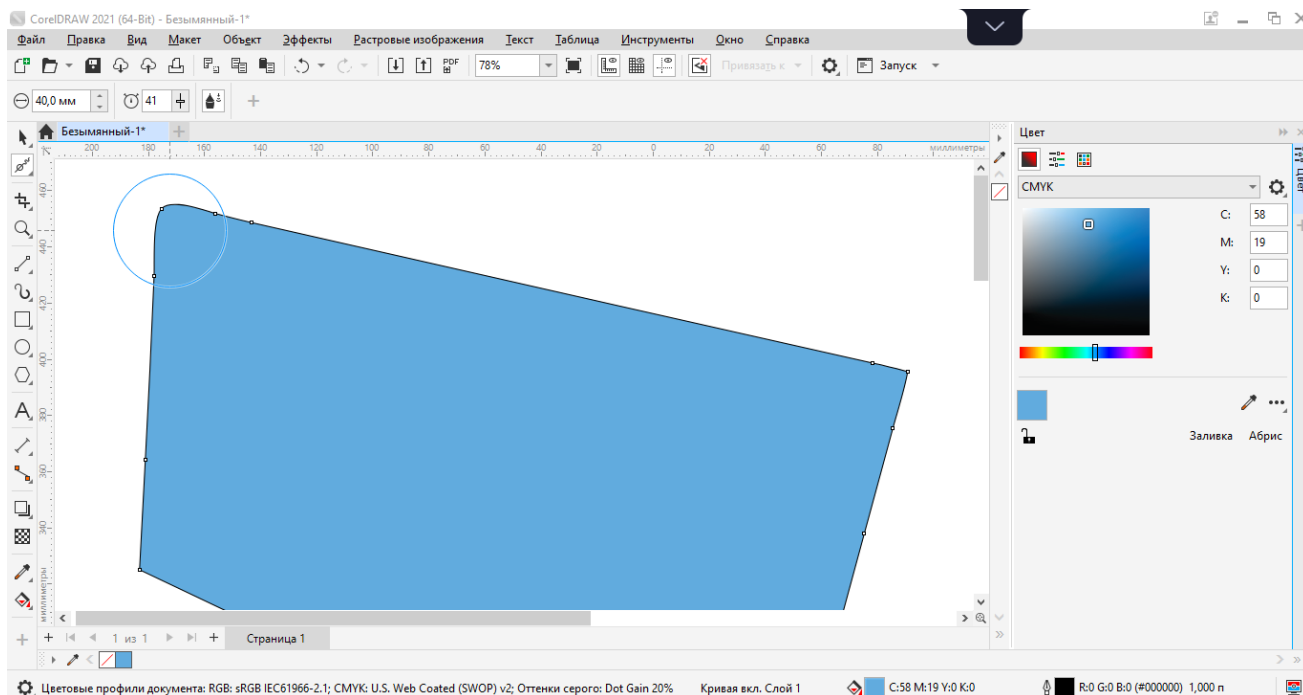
CorelDRAW 2021 (64-Bit) - Безымянный-1*

Файл Правка Вид Макет Объект Эффекты Растровые изображения Текст Таблица Инструменты Окно Справка

78%

Привязать к

Запуск

40,0 мм

41

Безымянный-1*

200 180 160 140 120 100 80 60 40 20 0 20 40 60 80 миллиметры

460 440 420 400 380 360 340

миллиметры

Цвет

CMYK

C: 58
M: 19
Y: 0
K: 0

Заливка Абрис

1 из 1

Страница 1

Цветовые профили документа: RGB: sRGB IEC61966-2.1; CMYK: U.S. Web Coated (SWOP) v2; Оттенки серого: Dot Gain 20%

Кривая вкл. Слой 1

C:58 M:19 Y:0 K:0

R:0 G:0 B:0 (#000000) 1,000 п